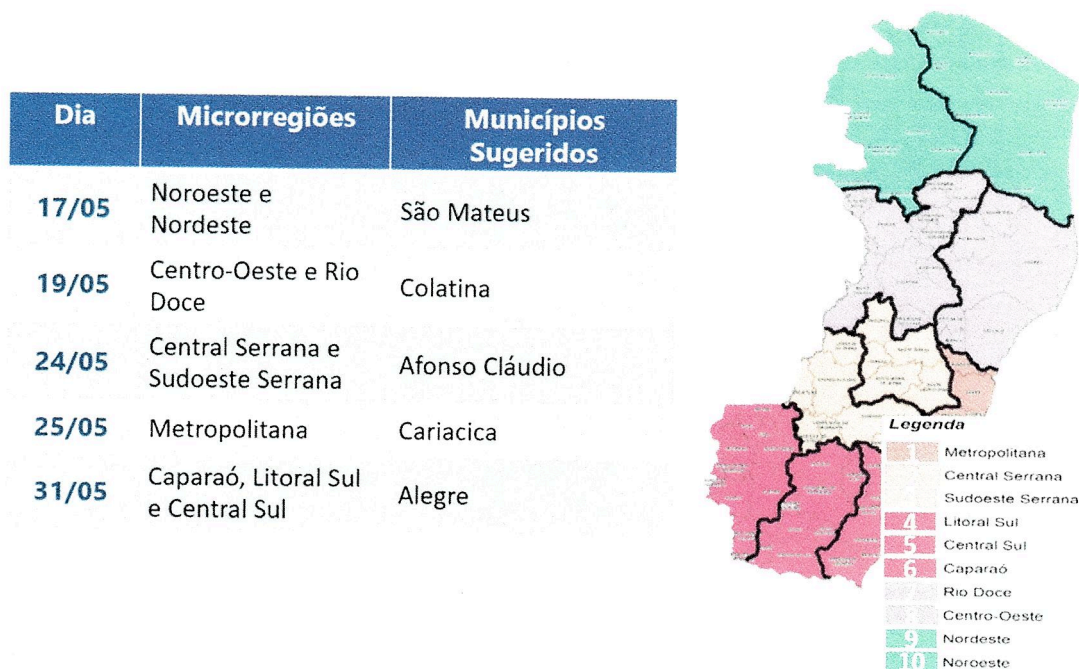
| Dia | Microrregiões | Municípios Sugeridos |
|---|---|---|
| 17/05 | Noroeste e Nordeste | São Mateus |
| 19/05 | Centro-Oeste e Rio Doce | Colatina |
| 24/05 | Central Serrana e Sudoeste Serrana | Afonso Cláudio |
| 25/05 | Metropolitana | Cariacica |
| 31/05 | Caparaó, Litoral Sul e Central Sul | Alegre |

Legenda
Metropolitana
Central Serrana
Sudoeste Serrana
4 Litoral Sul
5 Central Sul
6 Caparaó
Rio Doce
Centro-Oeste
9 Nordeste
10 Noroeste